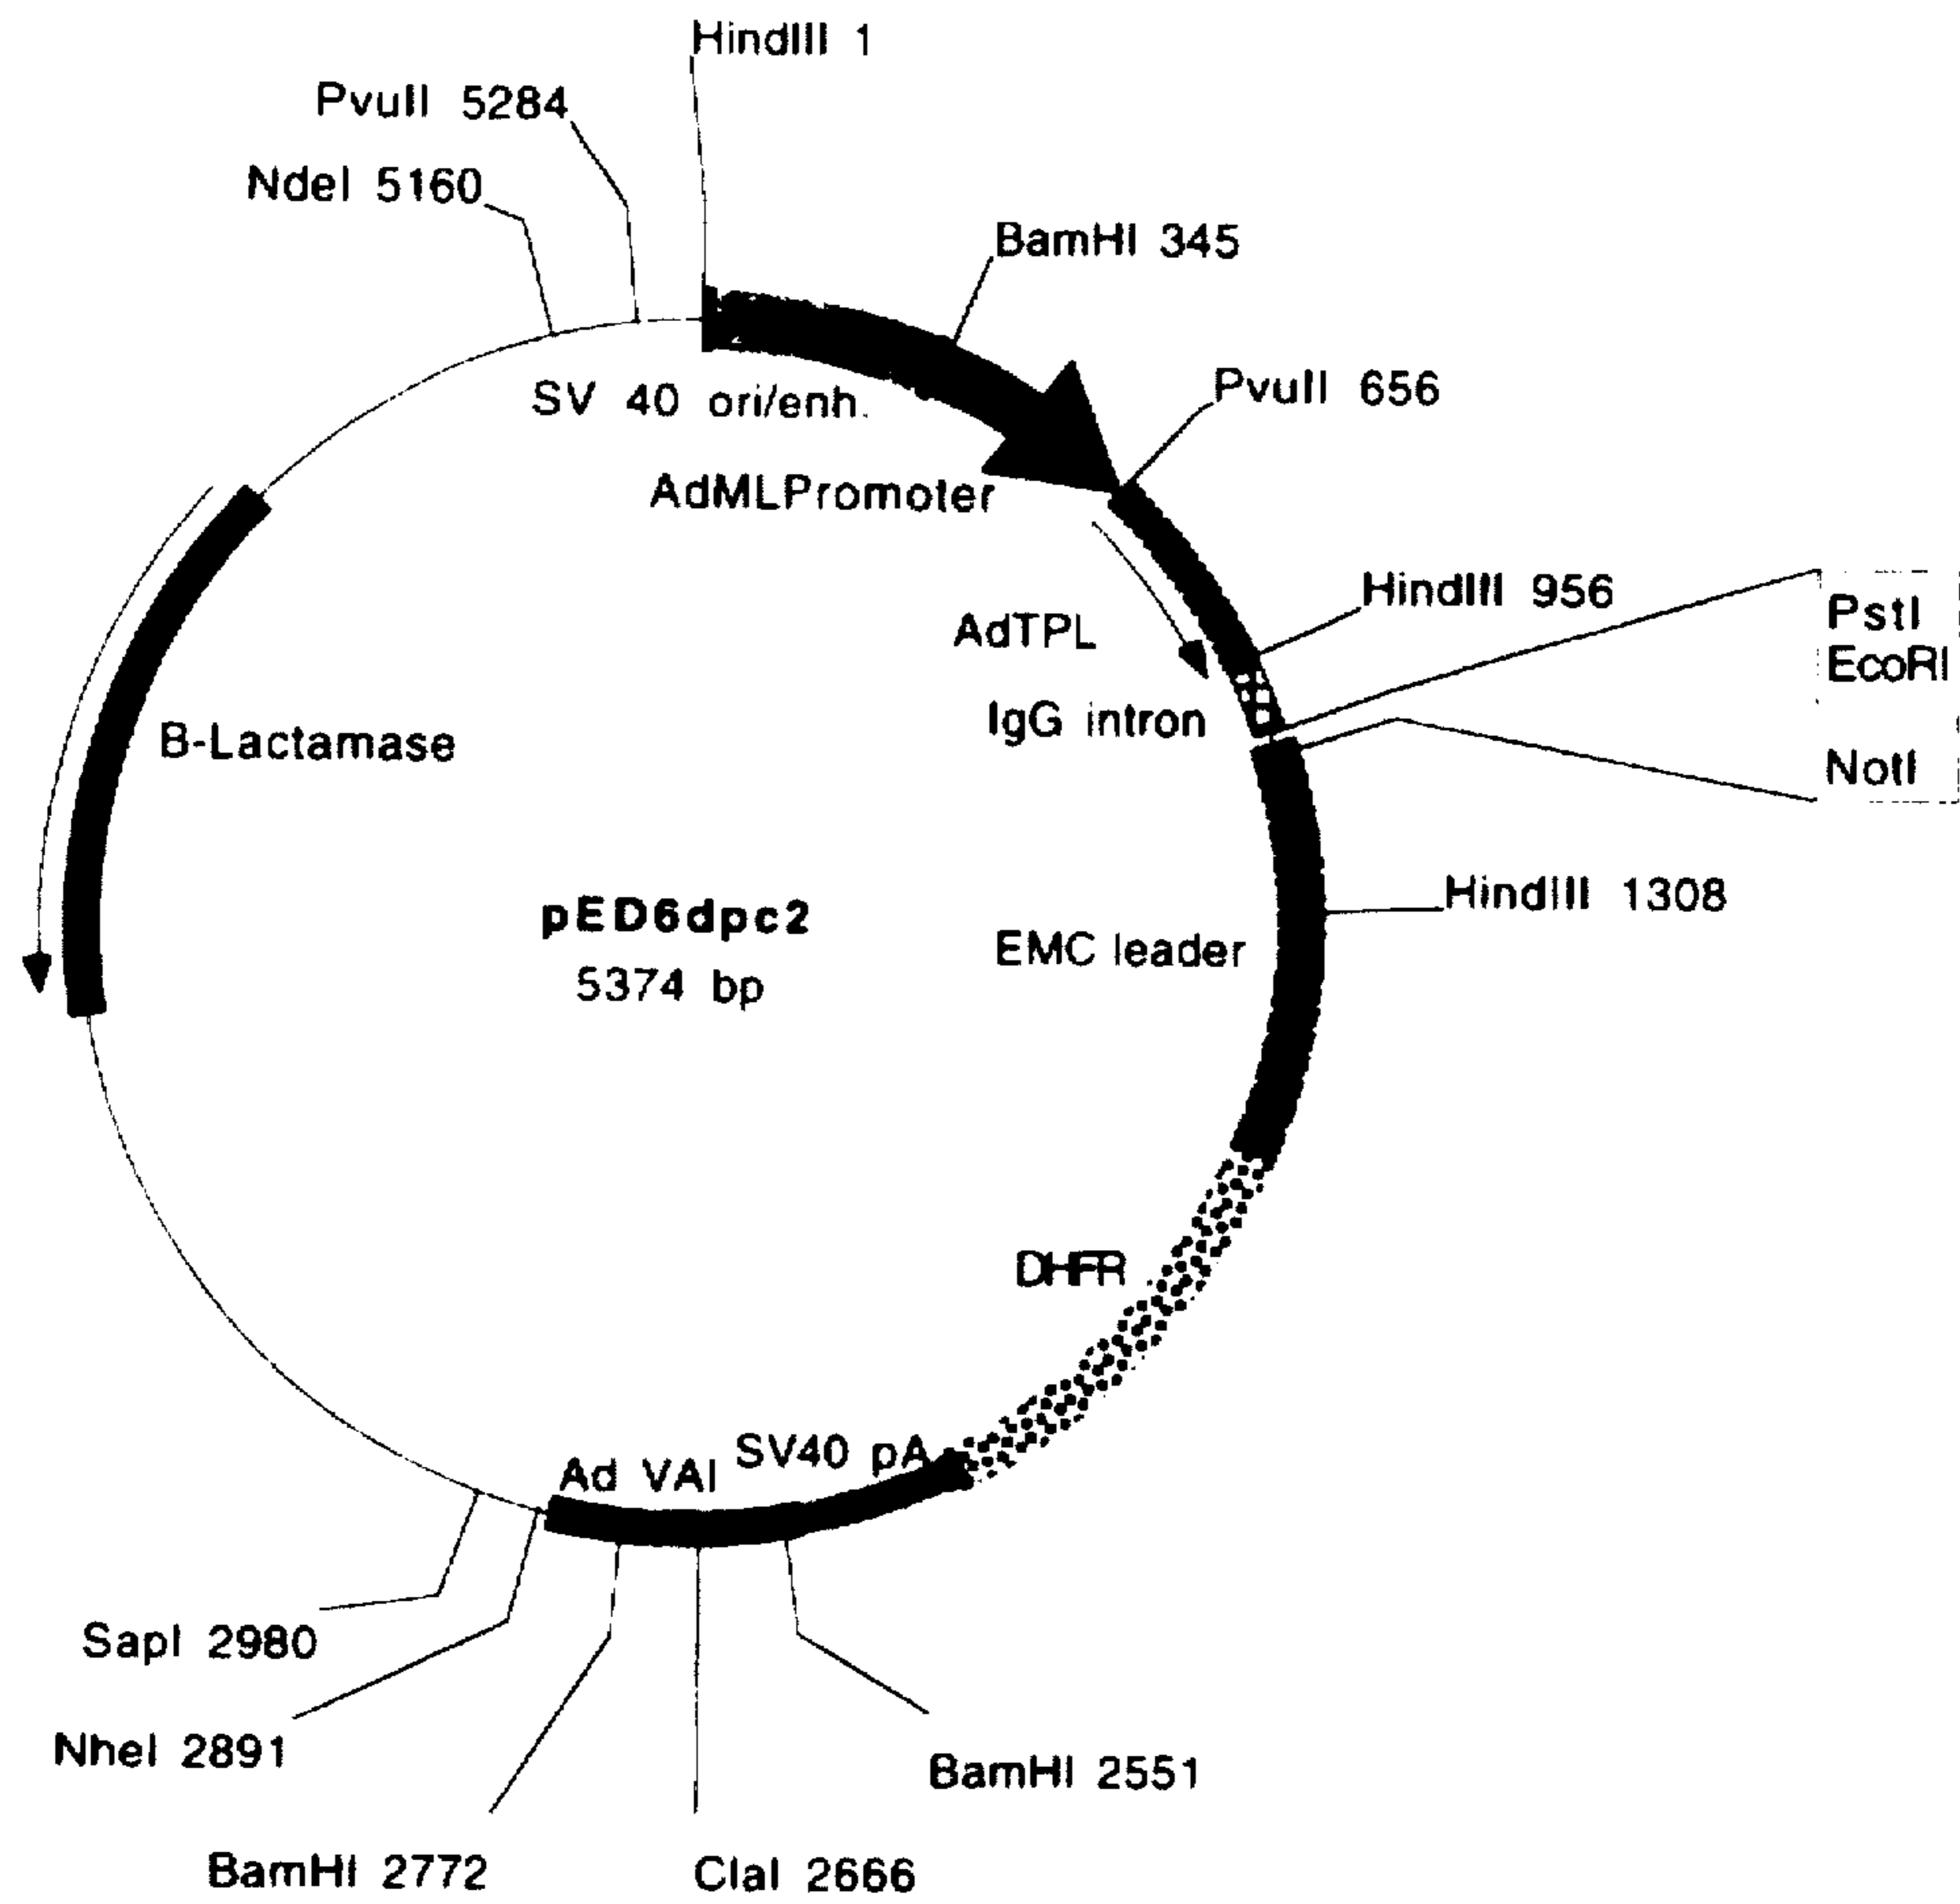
HindIII 1
PvuII 5284
NdeI 5160
BamHI 345
SV 40 ori/enh.
PvuII 656
AdMLPromoter
HindIII 956
PstI
EcoRI
AdTPL
IgG intron
NotI
B-Lactamase
HindIII 1308
pED6dpc2
5374 bp
EMC leader
DHFR
Ad VAI
SV40 pA
SapI 2980
NheI 2891
BamHI 2772
ClaI 2666
BamHI 2551